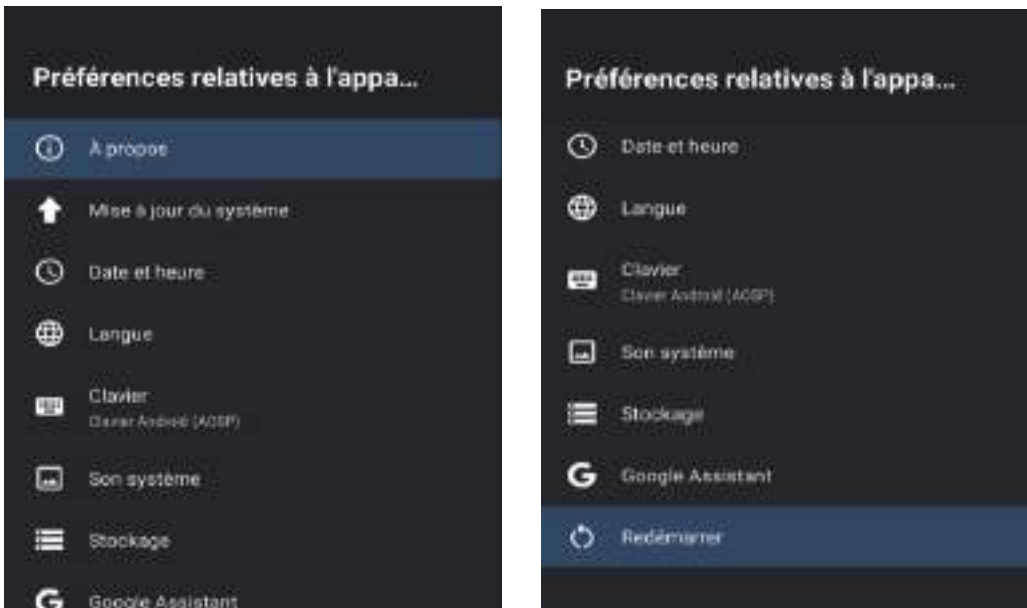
Préférences relatives à l'appa...

À propos

Mise à jour du système

Date et heure

Langue

Clavier
Clavier Android (AOSP)

Son système

Stockage

Google Assistant

Préférences relatives à l'appa...

Date et heure

Langue

Clavier
Clavier Android (AOSP)

Son système

Stockage

Google Assistant

Redémarrer